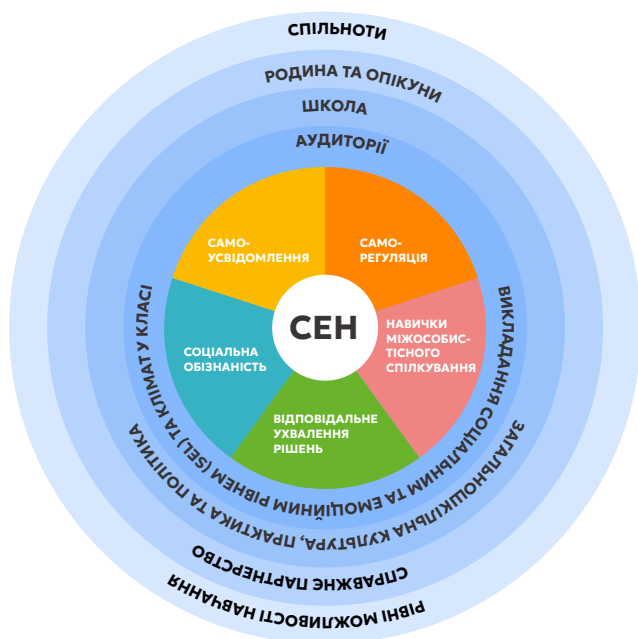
СПІЛЬНОТИ

РОДИНА ТА ОПІКУНИ

ШКОЛА

АУДИТОРІЇ

САМОУСВІДОМЛЕННЯ

САМОРЕГУЛЯЦІЯ

СЕН

СОЦІАЛЬНА ОБІЗНАНІСТЬ

НАВИЧКИ МІЖОСОБИСТІСНОГО СПІЛКУВАННЯ

ВІДПОВІДАЛЬНЕ УХВАЛЕННЯ РІШЕНЬ

ВИКЛАДАННЯ СОЦІАЛЬНИМ ТА ЕМОЦІЙНИМ РІВНЕМ (SEL) ТА КЛІМАТ У КЛАСІ

ЗАГАЛЬНОШКІЛЬНА КУЛЬТУРА, ПРАКТИКА ТА ПОЛІТИКА

СПРАВЖНЄ ПАРТНЕРСТВО

РІВНІ МОЖЛИВОСТІ НАВЧАННЯ